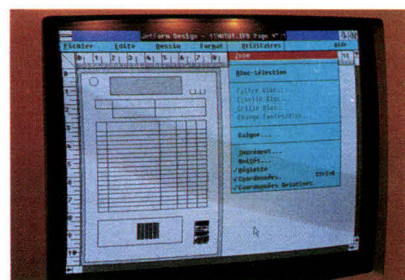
JetForm Design - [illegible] Page 1

Fichier Edite Dessin Format Utilitaires Aide

Zone

Bloc-sélection

Copier Bloc...
Couper Bloc...
Grille Bloc...
Change Contenu...

Calque...

Encrement...
Unités...
✓Règlette
✓Coordonnées Ctrl+W
✓Coordonnées Relatives